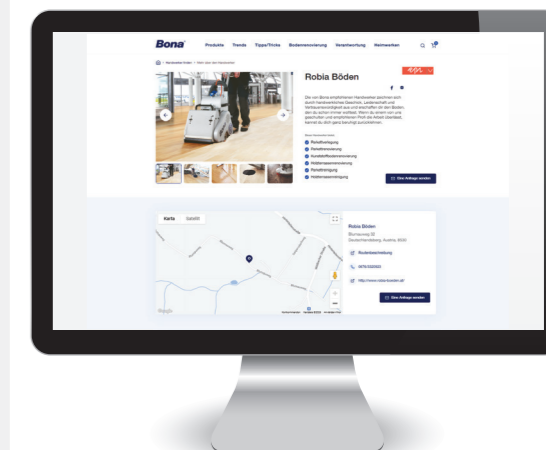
Bona

Produkte Trends Tipps/Tricks Bodenrenovierung Verarbeitung Heimwerken

Robia Böden

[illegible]

Die von Bona empfohlenen Handwerker zeichnen sich durch handwerkliches Geschick, Leidenschaft und Verlässlichkeit aus und erschaffen dir den Boden, den du schon immer wolltest. Wenn du einem von uns geschulten und empfohlenen Profi die Arbeit überlässt, kannst du dich ganz beruhigt zurücklehnen.

Parkettverlegung
Parkettrenovierung
Kunststoffbodenrenovierung
Holzbodenrenovierung
Parkettreinigung
Holzbodenrenovierung

Eine Anfrage senden

Karte Satellit

Robia Böden
Bornweg 32
Deutschlandsberg, Austria, 8530

Routenbeschreibung

0676 5023502

http://www.robia-boeden.at/

Eine Anfrage senden

Google